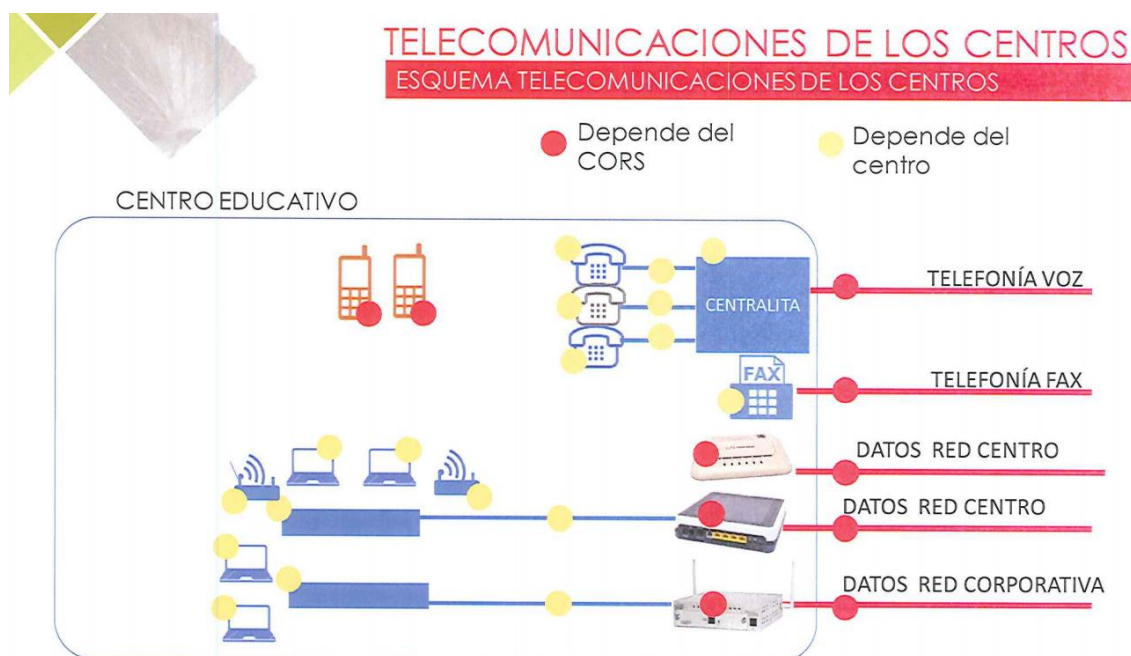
TELECOMUNICACIONES DE LOS CENTROS
ESQUEMA TELECOMUNICACIONES DE LOS CENTROS

Depende del CORS

Depende del centro

CENTRO EDUCATIVO

CENTRALITA

TELEFONÍA VOZ

FAX

TELEFONÍA FAX

DATOS RED CENTRO

DATOS RED CENTRO

DATOS RED CORPORATIVA